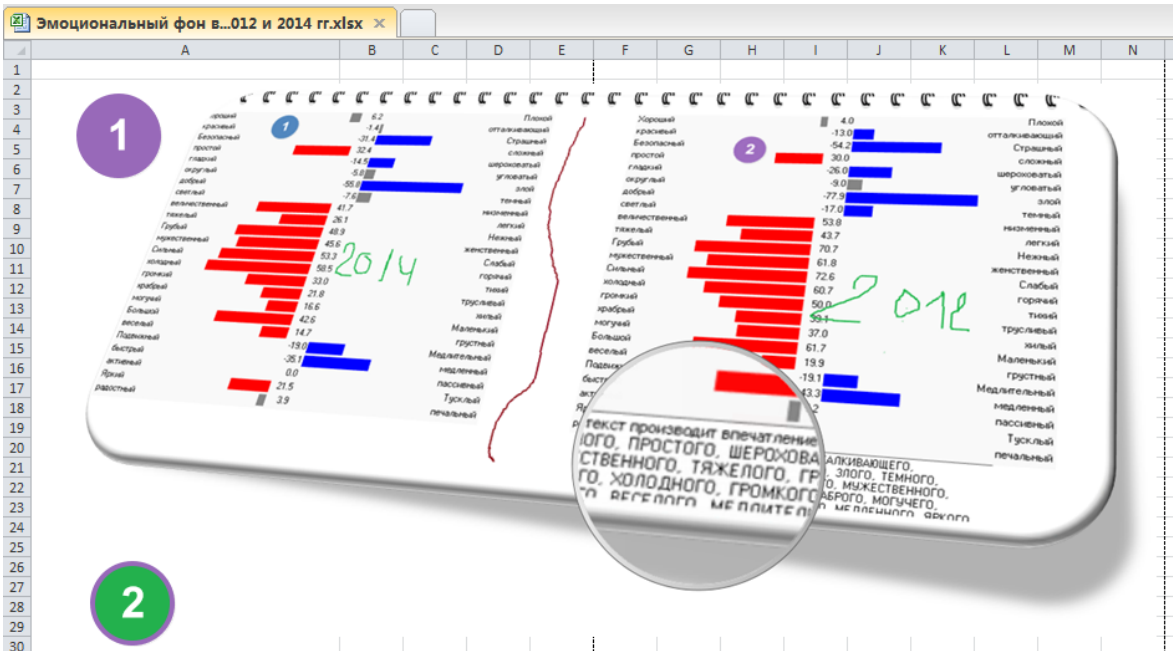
Эмоциональный фон в...012 и 2014 гг.xlsx

A B C D E F G H I J K L M N

1 2 3 4 5 6 7 8 9 10 11 12 13 14 15 16 17 18 19 20 21 22 23 24 25 26 27 28 29 30

1

1

| | | |
|---|---|---|
| хороший | 6.2 | Плохой |
| красивый | -1.4 | отталкивающий |
| Безопасный | -31.4 | Страшный |
| простой | 32.4 | сложный |
| гладкий | -14.5 | шероховатый |
| округлый | -6.5 | угловатый |
| добрый | -55.8 | злой |
| светлый | -7.6 | темный |
| величественный | 41.7 | низменный |
| тяжелый | 26.1 | легкий |
| Грубый | 48.9 | Нежный |
| мужественный | 45.6 | женственный |
| Сильный | 53.3 | Слабый |
| холодный | 58.5 | горячий |
| громкий | 33.0 | тихий |
| храбрый | 21.8 | трусливый |
| могучий | 16.6 | хилый |
| Большой | 42.6 | Маленький |
| веселый | 14.7 | грустный |
| Подвижный | -19.0 | Медлительный |
| быстрый | -35.1 | медленный |
| активный | 0.0 | пассивный |
| Яркий | 21.5 | Тусклый |
| радостный | 3.9 | печальный |

2014

2

| | | |
|---|---|---|
| Хороший | 4.0 | Плохой |
| красивый | -13.0 | отталкивающий |
| Безопасный | -54.2 | Страшный |
| простой | 30.0 | сложный |
| гладкий | -26.0 | шероховатый |
| округлый | -9.0 | угловатый |
| добрый | -77.9 | злой |
| светлый | -17.0 | темный |
| величественный | 53.0 | низменный |
| тяжелый | 43.7 | легкий |
| Грубый | 70.7 | Нежный |
| мужественный | 61.8 | женственный |
| Сильный | 72.6 | Слабый |
| холодный | 60.7 | горячий |
| громкий | 50.0 | тихий |
| храбрый | 39.1 | трусливый |
| могучий | 37.0 | хилый |
| Большой | 61.7 | Маленький |
| веселый | 19.9 | грустный |
| Подвиж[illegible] | -19.1 | Медлительный |
| быст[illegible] | 43.3 | медленный |
| акт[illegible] | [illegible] | пассивный |
| Я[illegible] | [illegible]2 | Тусклый |
| | | печальный |

2012

текст производит впечатление
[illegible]ОГО, ПРОСТОГО, ШЕРОХОВА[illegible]ТАЛКИВАЮЩЕГО,
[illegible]СТВЕННОГО, ТЯЖЕЛОГО, ГР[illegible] ЗЛОГО, ТЕМНОГО,
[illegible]О, ХОЛОДНОГО, ГРОМКОГО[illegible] МУЖЕСТВЕННОГО,
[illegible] ВЕСЕЛОГО, МЕДЛИТЕЛ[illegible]БРОГО, МОГУЧЕГО,
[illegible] МЕДЛЕННОГО, ЯРКОГО

2